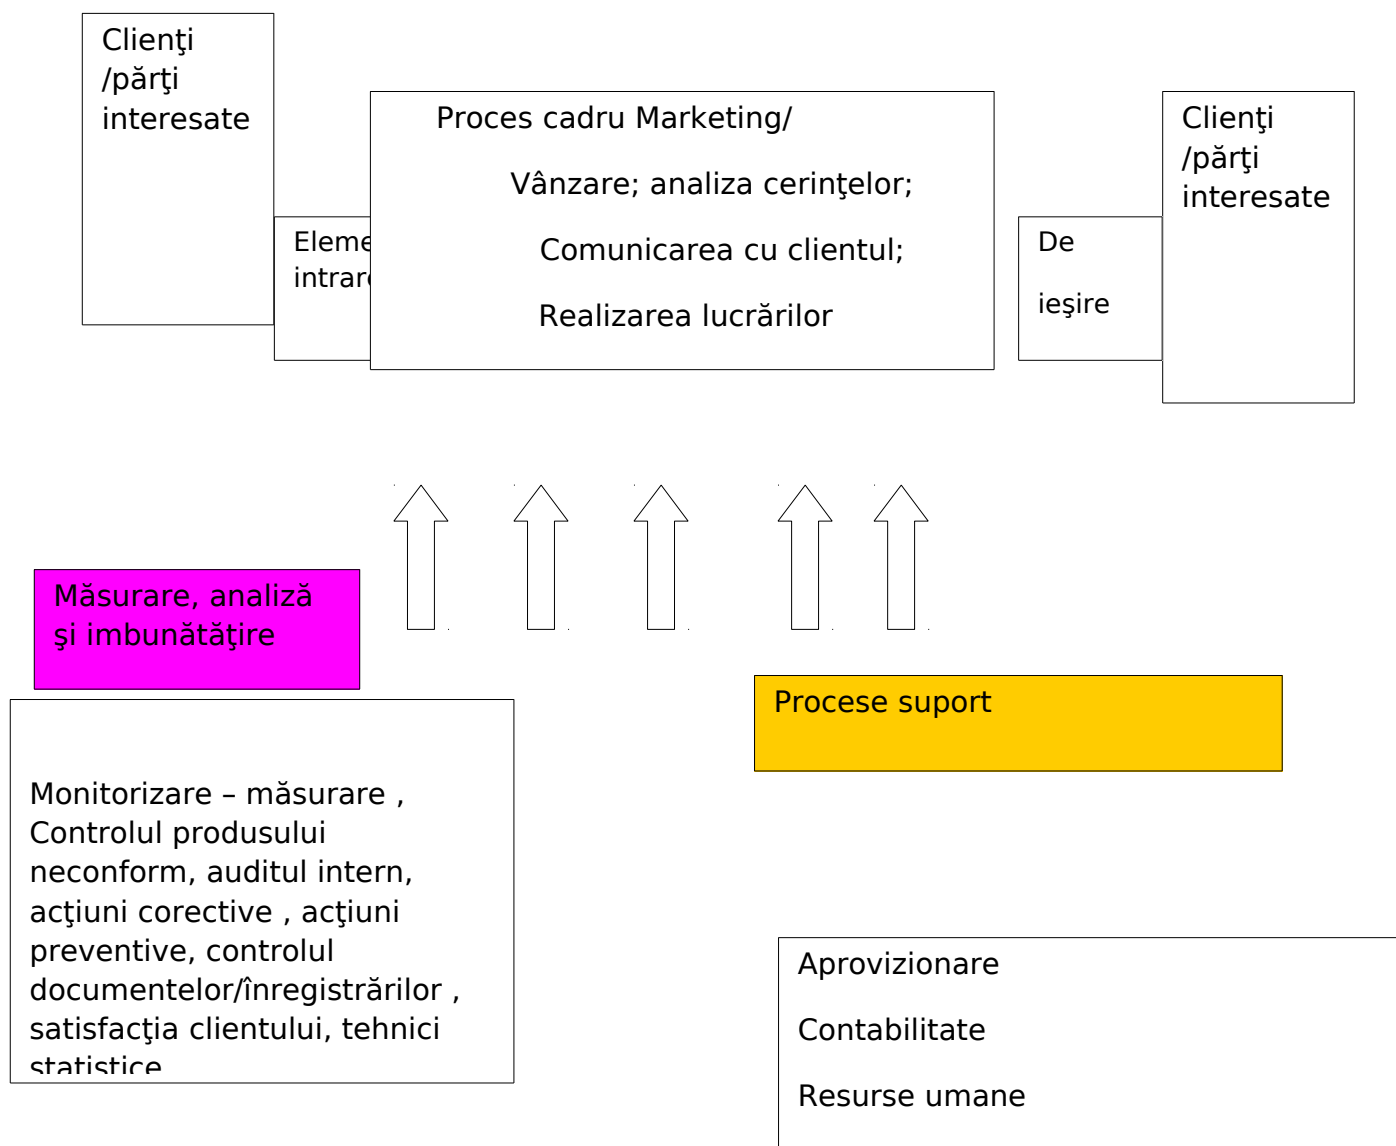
Clienţi /părţi interesate

Eleme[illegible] intrar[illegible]

Proces cadru Marketing/

Vânzare; analiza cerinţelor;

Comunicarea cu clientul;

Realizarea lucrărilor

De

ieşire

Clienţi /părţi interesate

Măsurare, analiză şi imbunătăţire

Monitorizare – măsurare , Controlul produsului neconform, auditul intern, acţiuni corective , acţiuni preventive, controlul documentelor/înregistrărilor , satisfacţia clientului, tehnici statistice

Procese suport

Aprovizionare

Contabilitate

Resurse umane